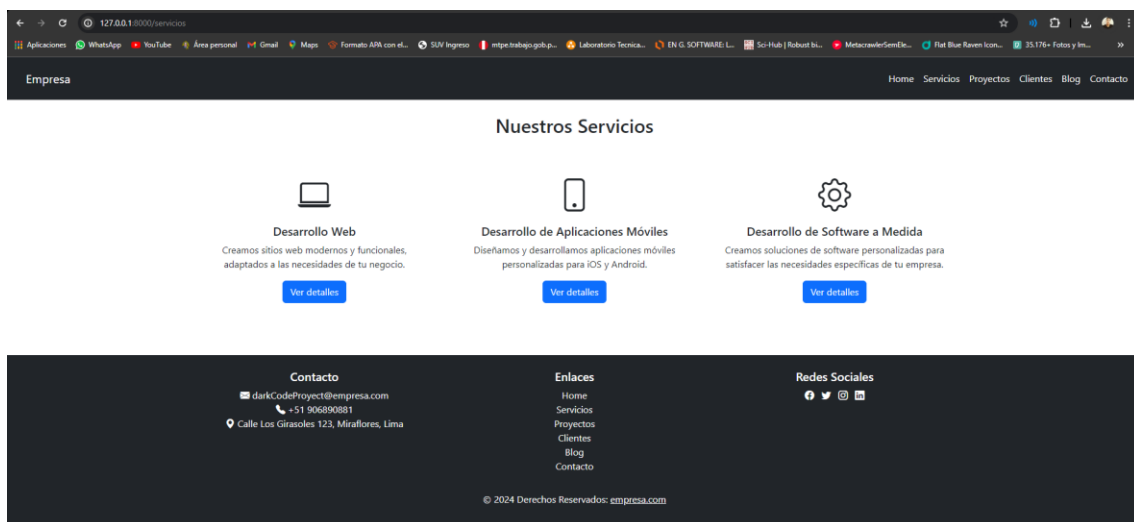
127.0.0.1:8000/servicios

Aplicaciones WhatsApp YouTube Área personal Gmail Maps Formato APA con el... SUV Ingreso mtpe.trabajo.gob.p... Laboratorio Tecnica... EN G. SOFTWARE: L... Sci-Hub | Robust bi... MetacrawlerSemEle... Flat Blue Raven Icon... 35.176+ Fotos y Im...

Empresa

Home Servicios Proyectos Clientes Blog Contacto

Nuestros Servicios

Desarrollo Web
Creamos sitios web modernos y funcionales, adaptados a las necesidades de tu negocio.
Ver detalles

Desarrollo de Aplicaciones Móviles
Diseñamos y desarrollamos aplicaciones móviles personalizadas para iOS y Android.
Ver detalles

Desarrollo de Software a Medida
Creamos soluciones de software personalizadas para satisfacer las necesidades específicas de tu empresa.
Ver detalles

Contacto
darkCodeProyect@empresa.com
+51 906890881
Calle Los Girasoles 123, Miraflores, Lima

Enlaces
Home
Servicios
Proyectos
Clientes
Blog
Contacto

Redes Sociales

© 2024 Derechos Reservados: empresa.com